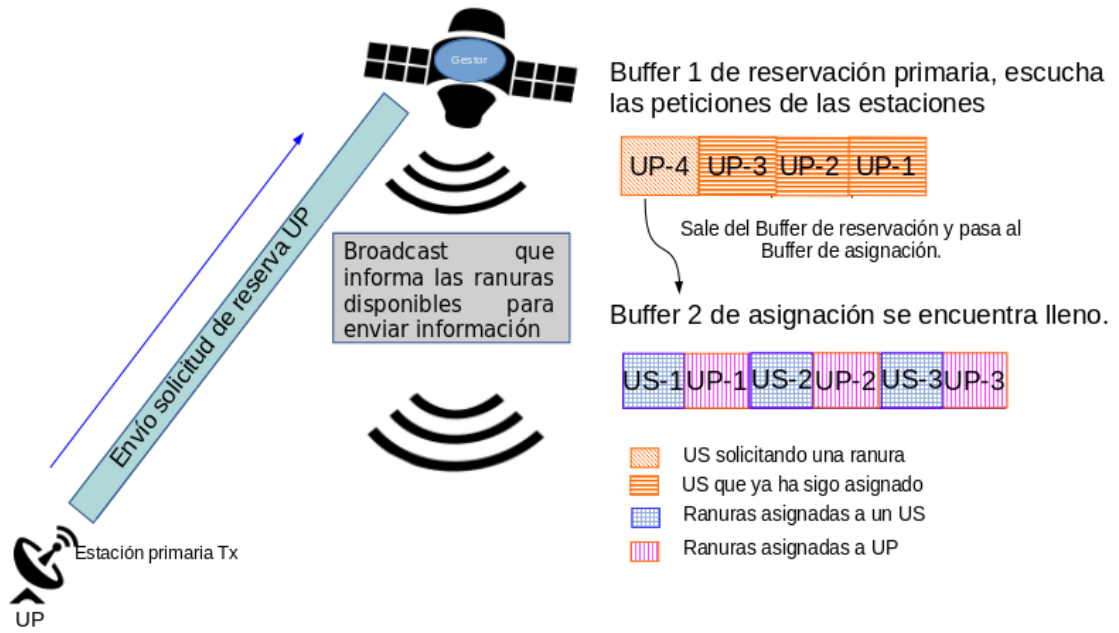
Gestor

Buffer 1 de reservación primaria, escucha las peticiones de las estaciones

| UP-4 | UP-3 | UP-2 | UP-1 |
|---|---|---|---|

Sale del Buffer de reservación y pasa al Buffer de asignación.

Envío solicitud de reserva UP

Broadcast que informa las ranuras disponibles para enviar información

Buffer 2 de asignación se encuentra lleno.

| US-1 | UP-1 | US-2 | UP-2 | US-3 | UP-3 |
|---|---|---|---|---|---|

US solicitando una ranura

US que ya ha sigo asignado

Ranuras asignadas a un US

Ranuras asignadas a UP

Estación primaria Tx

UP